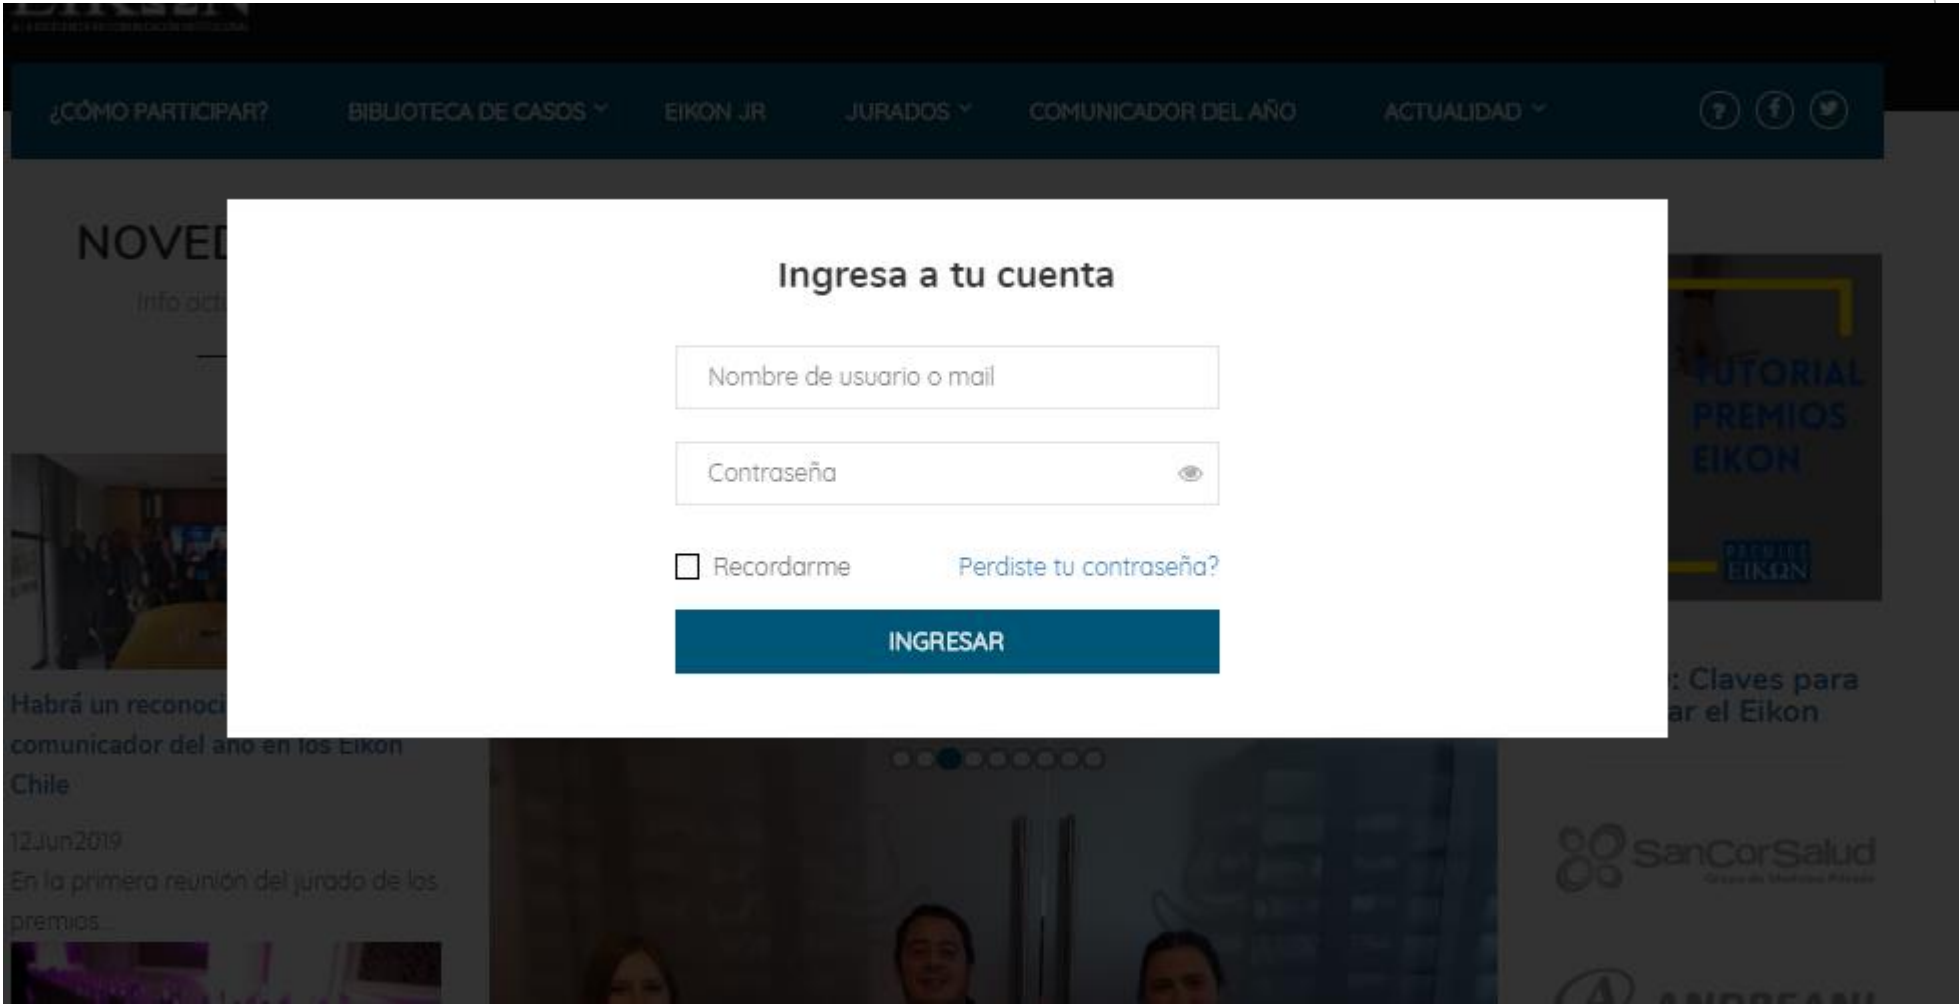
¿CÓMO PARTICIPAR? BIBLIOTECA DE CASOS EIKON JR JURADOS COMUNICADOR DEL AÑO ACTUALIDAD

NOVED

Info act

Ingresa a tu cuenta

Nombre de usuario o mail

Contraseña

Recordarme

Perdiste tu contraseña?

INGRESAR

TUTORIAL PREMIOS EIKON

PREMIOS EIKON

Habrá un reconoci comunicador del año en los Eikon Chile

12Jun2019

En la primera reunión del jurado de los premios...

: Claves para ar el Eikon

SanCorSalud